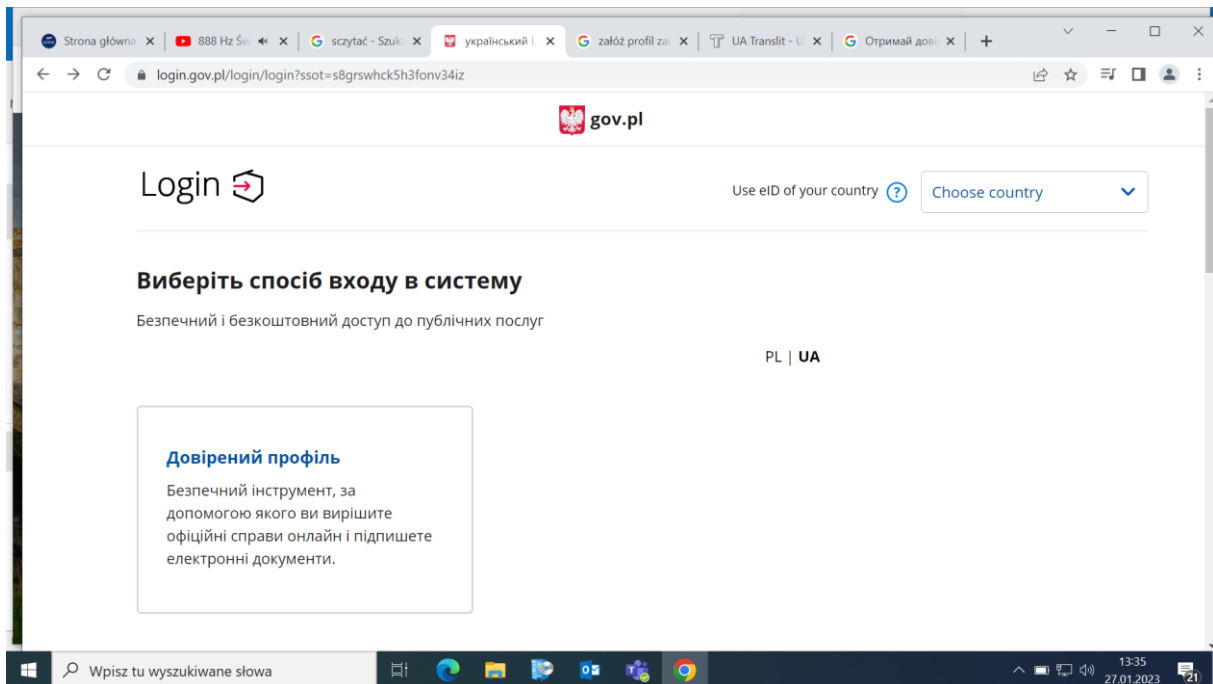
Strona główna ✕ | 888 Hz Św ✕ | sczytać - Szuk ✕ | український ✕ | załóż profil za ✕ | UA Translit - U ✕ | Отримай дов ✕ | +

login.gov.pl/login/login?ssot=s8grswhck5h3fonv34iz

gov.pl

Login

Use eID of your country ? Choose country

Виберіть спосіб входу в систему

Безпечний і безкоштовний доступ до публічних послуг

PL | UA

Довірений профіль

Безпечний інструмент, за допомогою якого ви вирішите офіційні справи онлайн і підпишете електронні документи.

Wpisz tu wyszukiwane słowa

13:35
27.01.2023

21